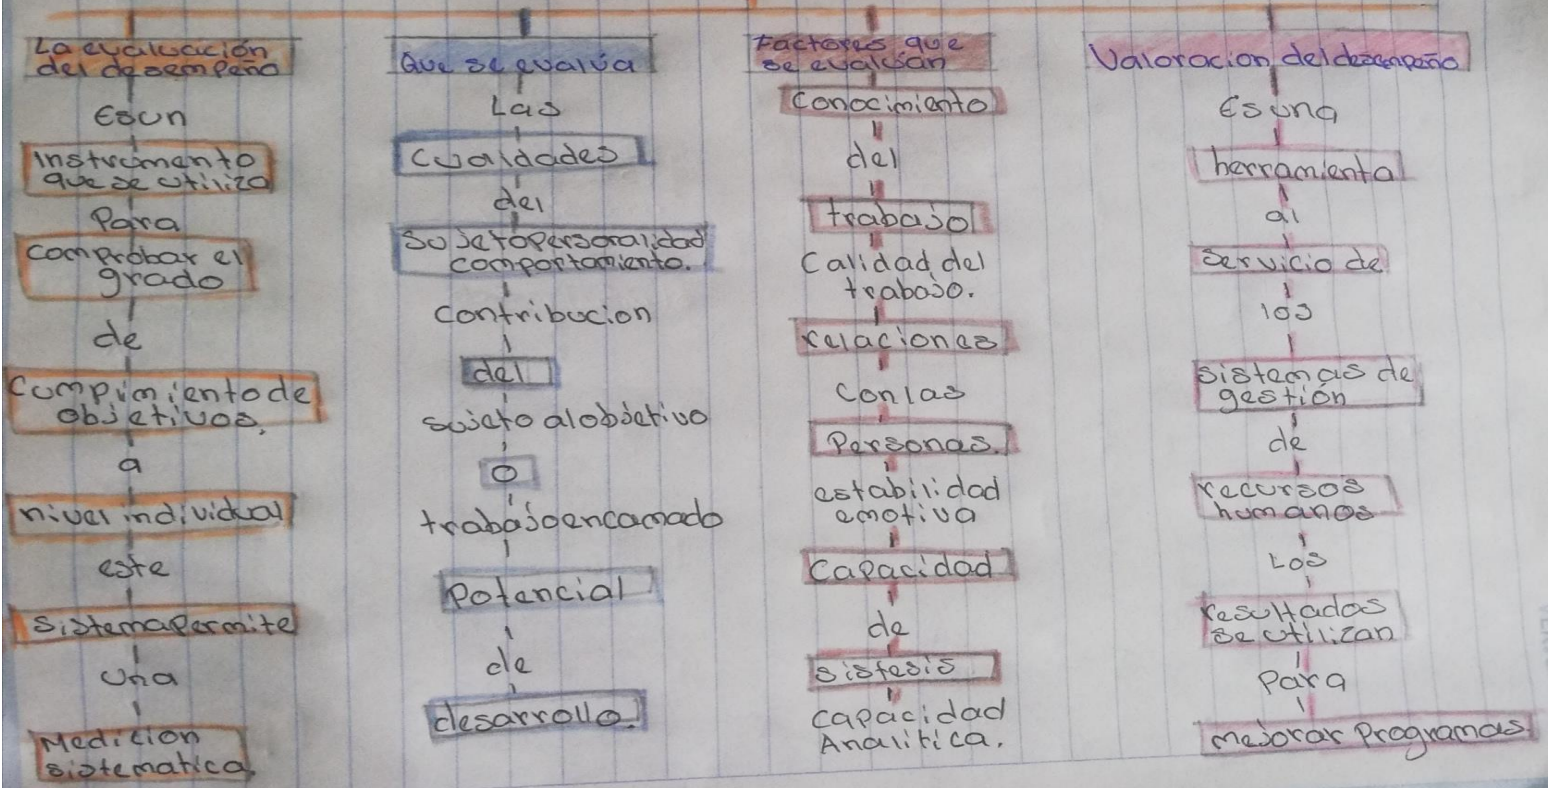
La evaluación del desempeño

Es un

instrumento que se utiliza

Para

comprobar el grado

de

cumplimiento de objetivos.

a

nivel individual

este

sistema permite

una

Medicion sistematica

Que se evalúa

Las

cualidades

del

Sujeto personalidad comportamiento.

contribucion

del

sujeto al objetivo

o

trabajo encamado

Potencial

de

desarrollo.

Factores que se evalúan

Conocimiento

del

trabajo

Calidad del trabajo.

relaciones

con las

Personas.

estabilidad emotiva

Capacidad

de

sistesis

capacidad Analitica.

Valoracion del desempeño

Es una

herramienta

al

Servicio de

los

sistemas de gestion

de

recursos humanos

Los

resultados se utilizan

para

mejorar Programas